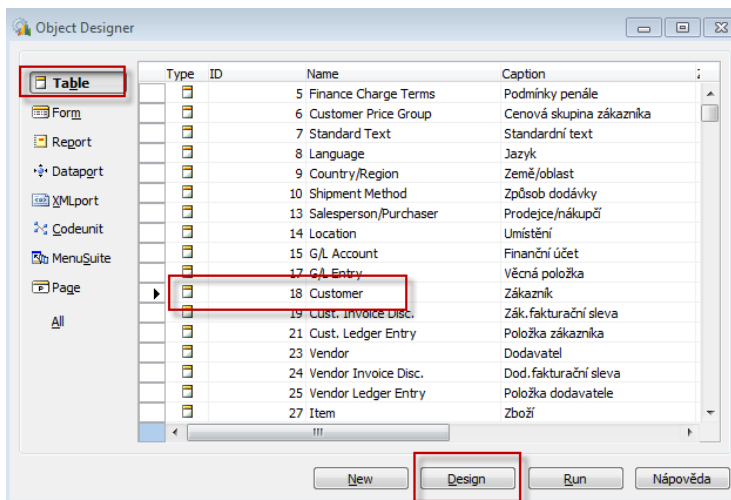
Object Designer

Table
Form
Report
Dataport
XMLport
Codeunit
MenuSuite
Page
All

| Type | ID | Name | Caption |
|---|---|---|---|
| | 5 | Finance Charge Terms | Podmínky penále |
| | 6 | Customer Price Group | Cenová skupina zákazníka |
| | 7 | Standard Text | Standardní text |
| | 8 | Language | Jazyk |
| | 9 | Country/Region | Země/oblast |
| | 10 | Shipment Method | Způsob dodávky |
| | 13 | Salesperson/Purchaser | Prodejce/nákupčí |
| | 14 | Location | Umístění |
| | 15 | G/L Account | Finanční účet |
| | 17 | G/L Entry | Věcná položka |
| | 18 | Customer | Zákazník |
| | 19 | Cust. Invoice Disc. | Zák.fakturační sleva |
| | 21 | Cust. Ledger Entry | Položka zákazníka |
| | 23 | Vendor | Dodavatel |
| | 24 | Vendor Invoice Disc. | Dod.fakturační sleva |
| | 25 | Vendor Ledger Entry | Položka dodavatele |
| | 27 | Item | Zboží |

New Design Run Nápověda